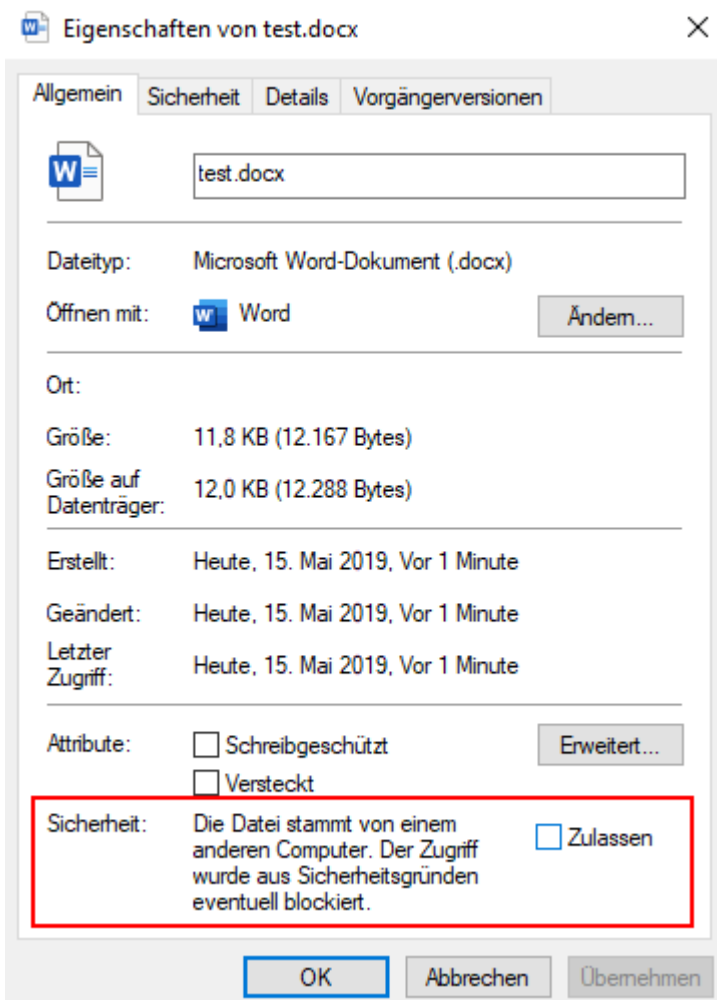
Eigenschaften von test.docx

Allgemein | Sicherheit | Details | Vorgängerversionen

test.docx

Dateityp: Microsoft Word-Dokument (.docx)

Öffnen mit: Word Ändern...

Ort:

Größe: 11,8 KB (12.167 Bytes)

Größe auf Datenträger: 12,0 KB (12.288 Bytes)

Erstellt: Heute, 15. Mai 2019, Vor 1 Minute

Geändert: Heute, 15. Mai 2019, Vor 1 Minute

Letzter Zugriff: Heute, 15. Mai 2019, Vor 1 Minute

Attribute: Schreibgeschützt Versteckt Erweitert...

Sicherheit: Die Datei stammt von einem anderen Computer. Der Zugriff wurde aus Sicherheitsgründen eventuell blockiert. Zulassen

OK Abbrechen Übernehmen